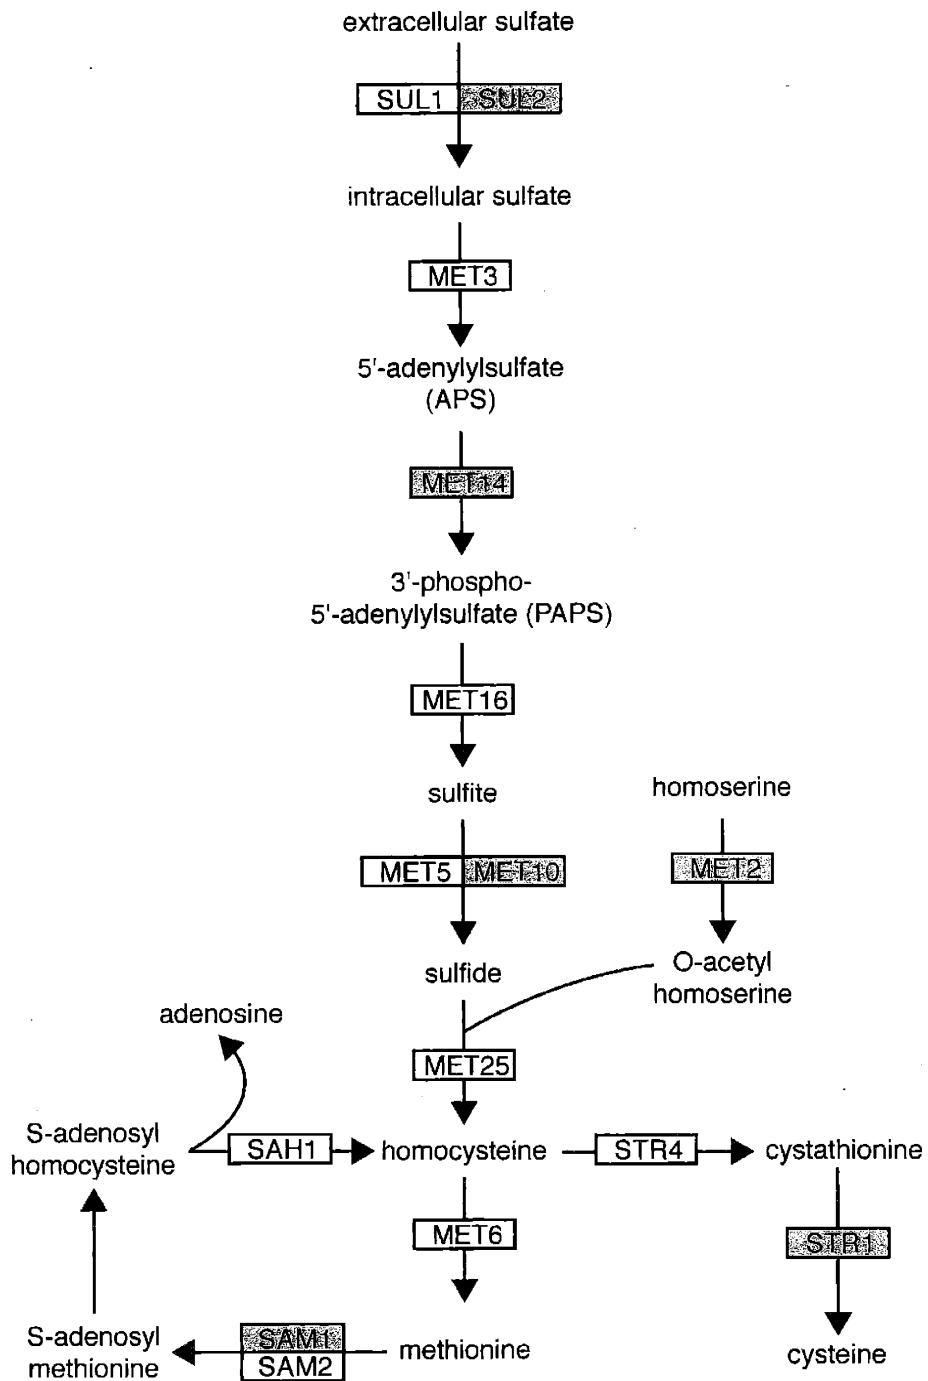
extracellular sulfate

SUL1 SUL2

intracellular sulfate

MET3

5'-adenylylsulfate (APS)

MET14

3'-phospho-5'-adenylylsulfate (PAPS)

MET16

sulfite

homoserine

MET5 MET10

MET2

sulfide

O-acetyl homoserine

adenosine

MET25

S-adenosyl homocysteine

SAH1

homocysteine

STR4

cystathionine

MET6

STR1

S-adenosyl methionine

SAM1 SAM2

methionine

cysteine